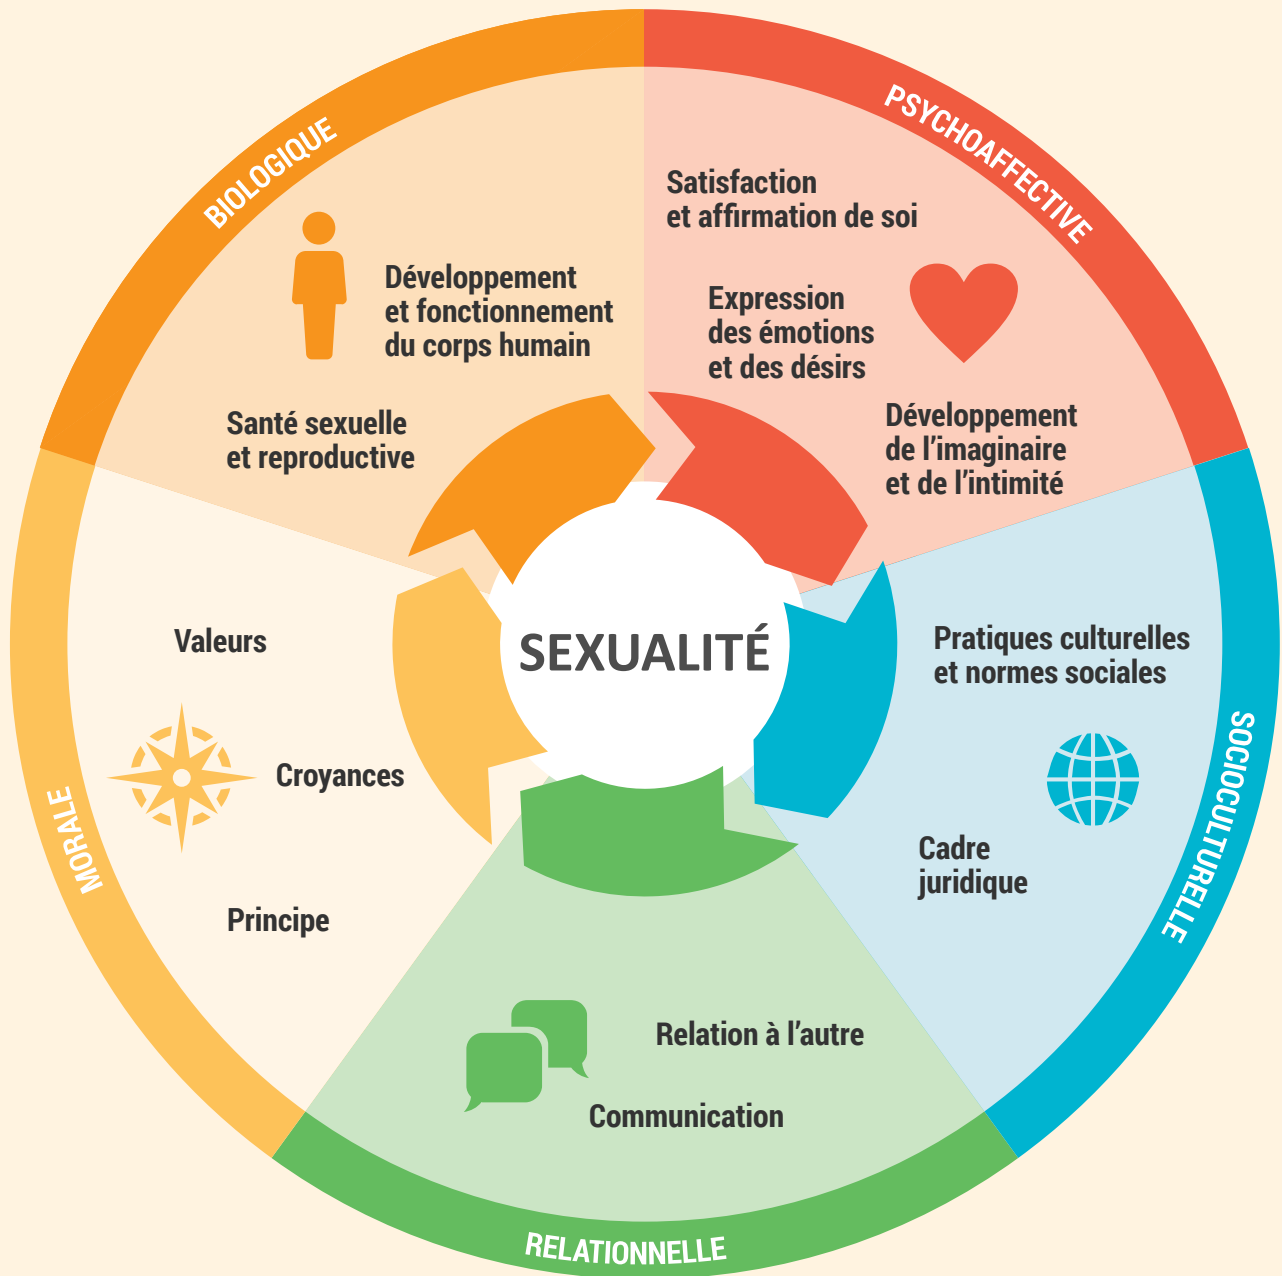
BIOLOGIQUE

Développement et fonctionnement du corps humain

Santé sexuelle et reproductive

PSYCHOAFFECTIVE

Satisfaction et affirmation de soi

Expression des émotions et des désirs

Développement de l'imaginaire et de l'intimité

SOCIOCULTURELLE

Pratiques culturelles et normes sociales

Cadre juridique

RELATIONNELLE

Relation à l'autre

Communication

MORALE

Valeurs

Croyances

Principe

SEXUALITÉ